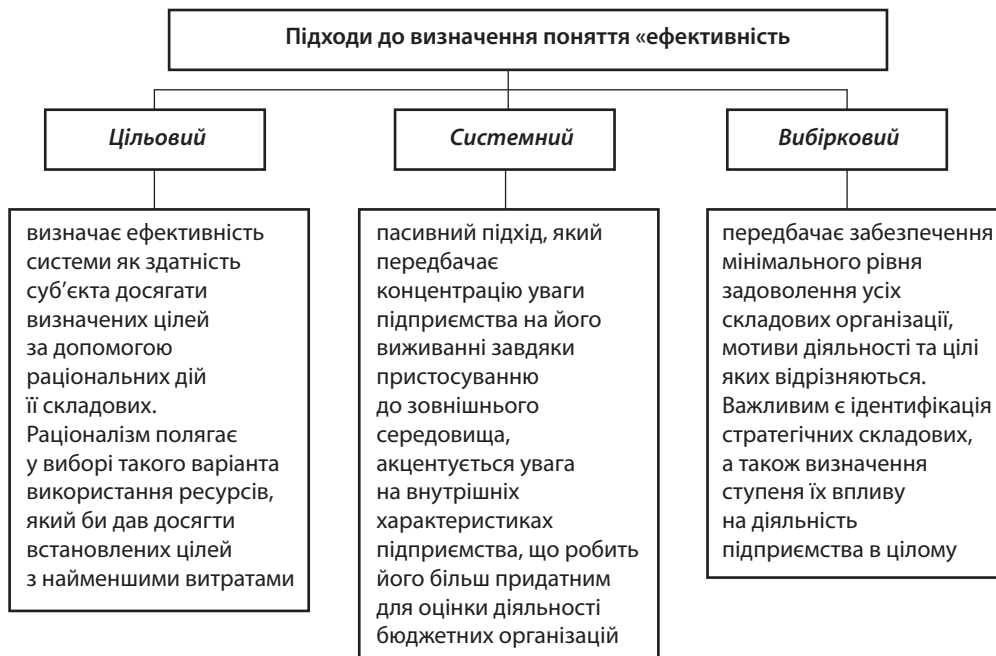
Підходи до визначення поняття «ефективність

Цільовий

Системний

Вибірковий

визначає ефективність системи як здатність суб'єкта досягати визначених цілей за допомогою раціональних дій її складових. Раціоналізм полягає у виборі такого варіанта використання ресурсів, який би дав досягти встановлених цілей з найменшими витратами

пасивний підхід, який передбачає концентрацію уваги підприємства на його виживанні завдяки пристосуванню до зовнішнього середовища, акцентується увага на внутрішніх характеристиках підприємства, що робить його більш придатним для оцінки діяльності бюджетних організацій

передбачає забезпечення мінімального рівня задоволення усіх складових організації, мотиви діяльності та цілі яких відрізняються. Важливим є ідентифікація стратегічних складових, а також визначення ступеня їх впливу на діяльність підприємства в цілому